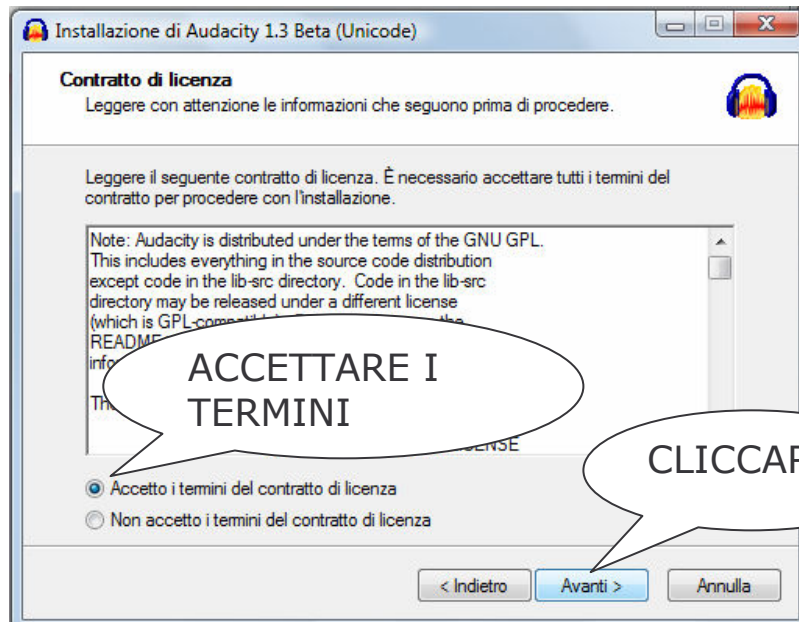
Installazione di Audacity 1.3 Beta (Unicode)

Contratto di licenza
Leggere con attenzione le informazioni che seguono prima di procedere.

Leggere il seguente contratto di licenza. È necessario accettare tutti i termini del contratto per procedere con l'installazione.

Note: Audacity is distributed under the terms of the GNU GPL. This includes everything in the source code distribution except code in the lib-src directory. Code in the lib-src directory may be released under a different license (which is GPL-compat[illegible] README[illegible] info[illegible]

The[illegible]

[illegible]ENSE

ACCETTARE I TERMINI

CLICCAR

Accetto i termini del contratto di licenza
Non accetto i termini del contratto di licenza

< Indietro
Avanti >
Annulla